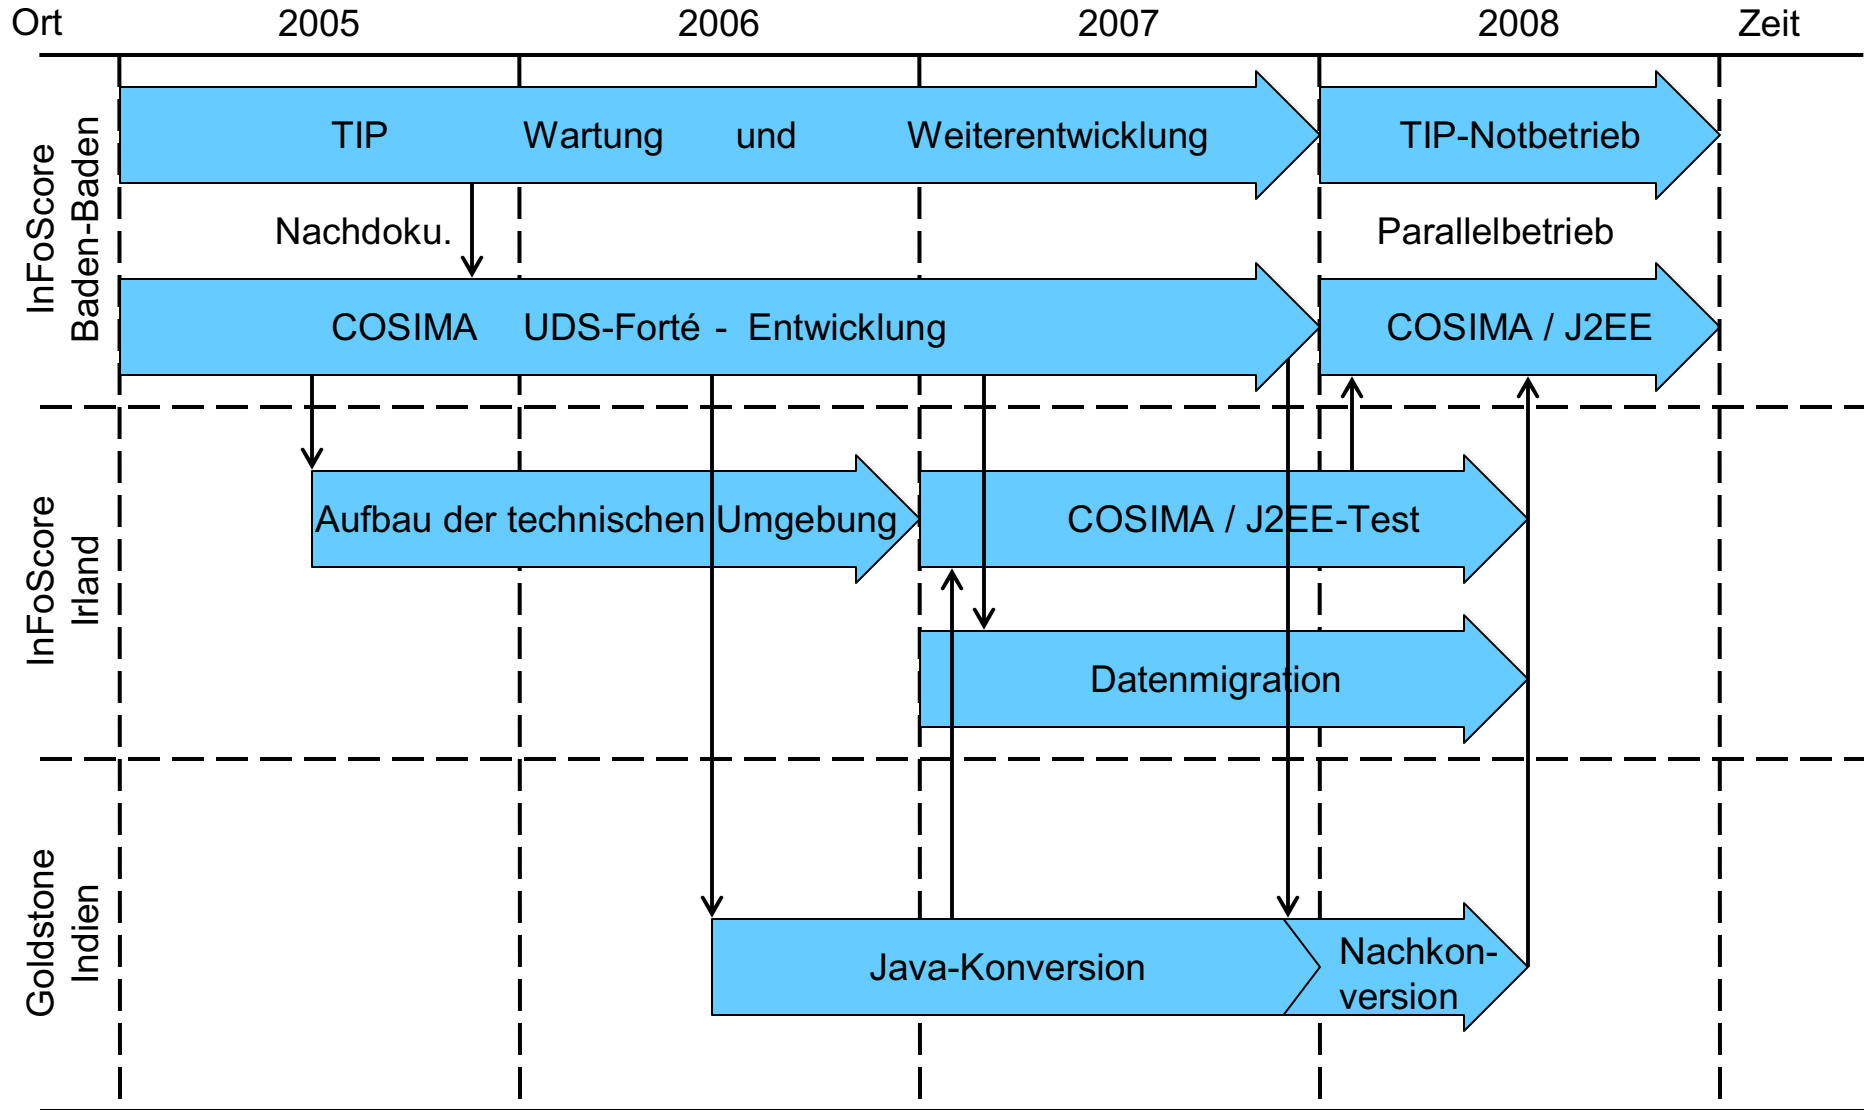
Ort 2005 2006 2007 2008 Zeit

InFoScore Baden-Baden

TIP Wartung und Weiterentwicklung

TIP-Notbetrieb

Nachdoku.

Parallelbetrieb

COSIMA UDS-Forté - Entwicklung

COSIMA / J2EE

InFoScore Irland

Aufbau der technischen Umgebung

COSIMA / J2EE-Test

Datenmigration

Goldstone Indien

Java-Konversion

Nachkonversion